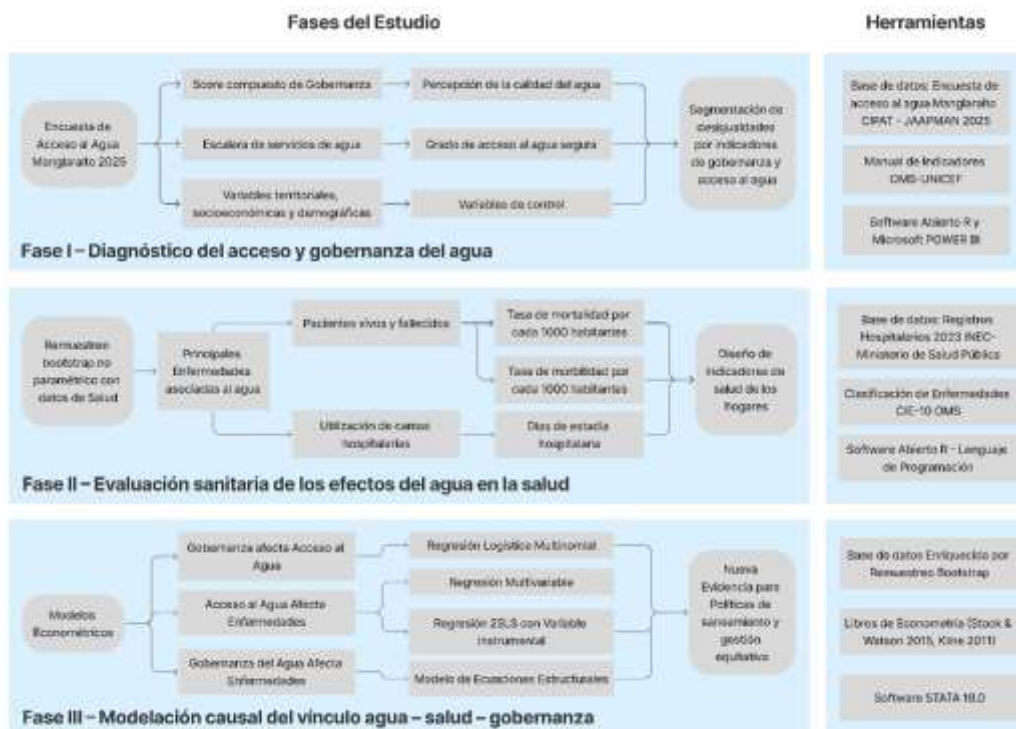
Fases del Estudio

Herramientas

Encuesta de Acceso al Agua Montalvo 2025

Score compuesto de Gobernanza

Percepción de la calidad del agua

Escalera de servicios de agua

Grado de acceso al agua segura

Variables territoriales, socioeconómicas y demográficas

Variables de control

Segmentación de desigualdades por indicadores de gobernanza y acceso al agua

Fase I – Diagnóstico del acceso y gobernanza del agua

Base de datos: Encuesta de acceso al agua Montalvo CIPAT – JAAPMAN 2025

Manual de Indicadores OMS-UNICEF

Software Abierto R y Microsoft POWER BI

Remuestreo bootstrap no paramétrico con datos de Salud

Principales Enfermedades asociadas al agua

Pacientes vivos y fallecidos

Tasa de mortalidad por cada 1000 habitantes

Tasa de morbilidad por cada 1000 habitantes

Utilización de camas hospitalarias

Días de estadía hospitalaria

Diseño de indicadores de salud de los hogares

Fase II – Evaluación sanitaria de los efectos del agua en la salud

Base de datos: Registros Hospitalarios 2023 INEC-Ministerio de Salud Pública

Clasificación de Enfermedades CIE-10 OMS

Software Abierto R – Lenguaje de Programación

Modelos Econométricos

Gobernanza afecta Acceso al Agua

Regresión Logística Multinomial

Acceso al Agua Afecta Enfermedades

Regresión Multivariable

Regresión 2SLS con Variable Instrumental

Gobernanza del Agua Afecta Enfermedades

Modelo de Ecuaciones Estructurales

Nueva Evidencia para Políticas de saneamiento y gestión equitativa

Fase III – Modelación causal del vínculo agua – salud – gobernanza

Base de datos Enriquecida por Remuestreo Bootstrap

Libros de Econometría (Stock & Watson 2015, Kline 2011)

Software STATA 18.0